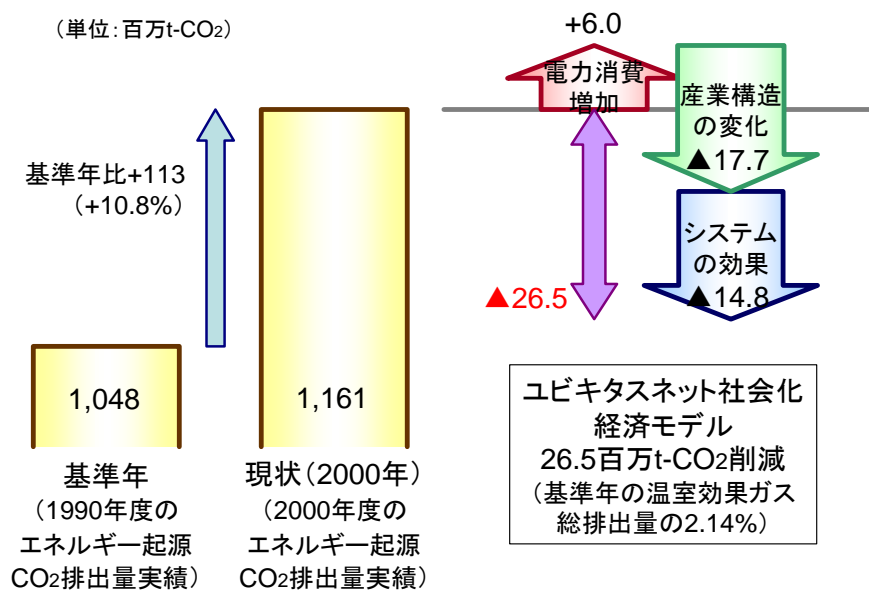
（単位：百万t-$CO_2$）

基準年比+113
（+10.8%）

1,048

1,161

基準年
（1990年度の
エネルギー起源
$CO_2$排出量実績）

現状（2000年）
（2000年度の
エネルギー起源
$CO_2$排出量実績）

+6.0

電力消費
増加

産業構造
の変化
▲17.7

▲26.5

システム
の効果
▲14.8

ユビキタスネット社会化
経済モデル
26.5百万t-$CO_2$削減
（基準年の温室効果ガス
総排出量の2.14%）